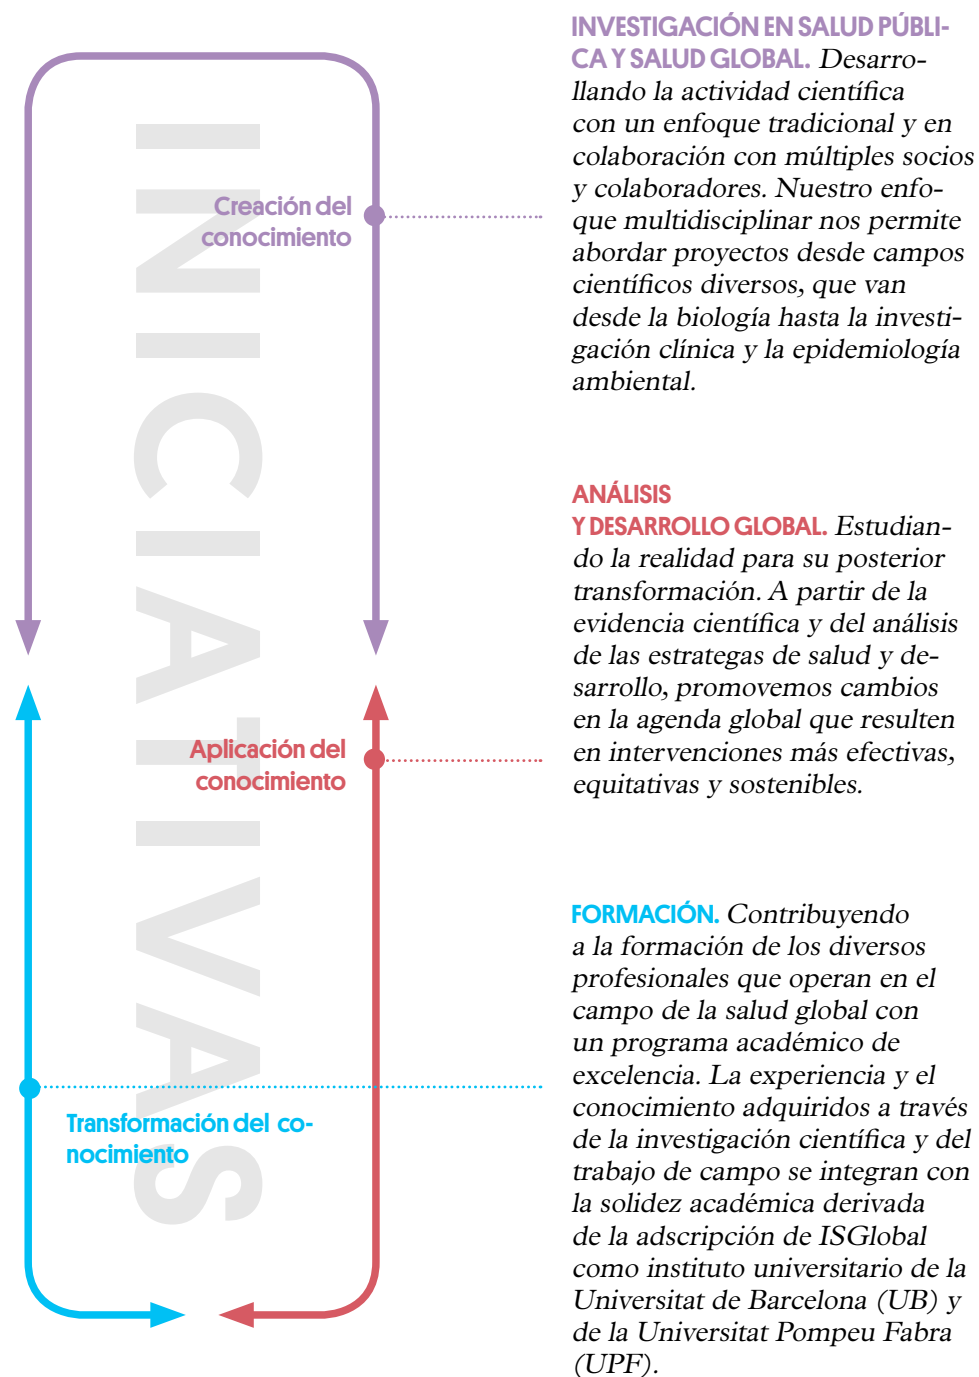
INICIATIVAS

Creación del conocimiento

Aplicación del conocimiento

Transformación del conocimiento

INVESTIGACIÓN EN SALUD PÚBLICA Y SALUD GLOBAL. Desarrollando la actividad científica con un enfoque tradicional y en colaboración con múltiples socios y colaboradores. Nuestro enfoque multidisciplinar nos permite abordar proyectos desde campos científicos diversos, que van desde la biología hasta la investigación clínica y la epidemiología ambiental.

ANÁLISIS Y DESARROLLO GLOBAL. Estudiando la realidad para su posterior transformación. A partir de la evidencia científica y del análisis de las estrategas de salud y desarrollo, promovemos cambios en la agenda global que resulten en intervenciones más efectivas, equitativas y sostenibles.

FORMACIÓN. Contribuyendo a la formación de los diversos profesionales que operan en el campo de la salud global con un programa académico de excelencia. La experiencia y el conocimiento adquiridos a través de la investigación científica y del trabajo de campo se integran con la solidez académica derivada de la adscripción de ISGlobal como instituto universitario de la Universitat de Barcelona (UB) y de la Universitat Pompeu Fabra (UPF).